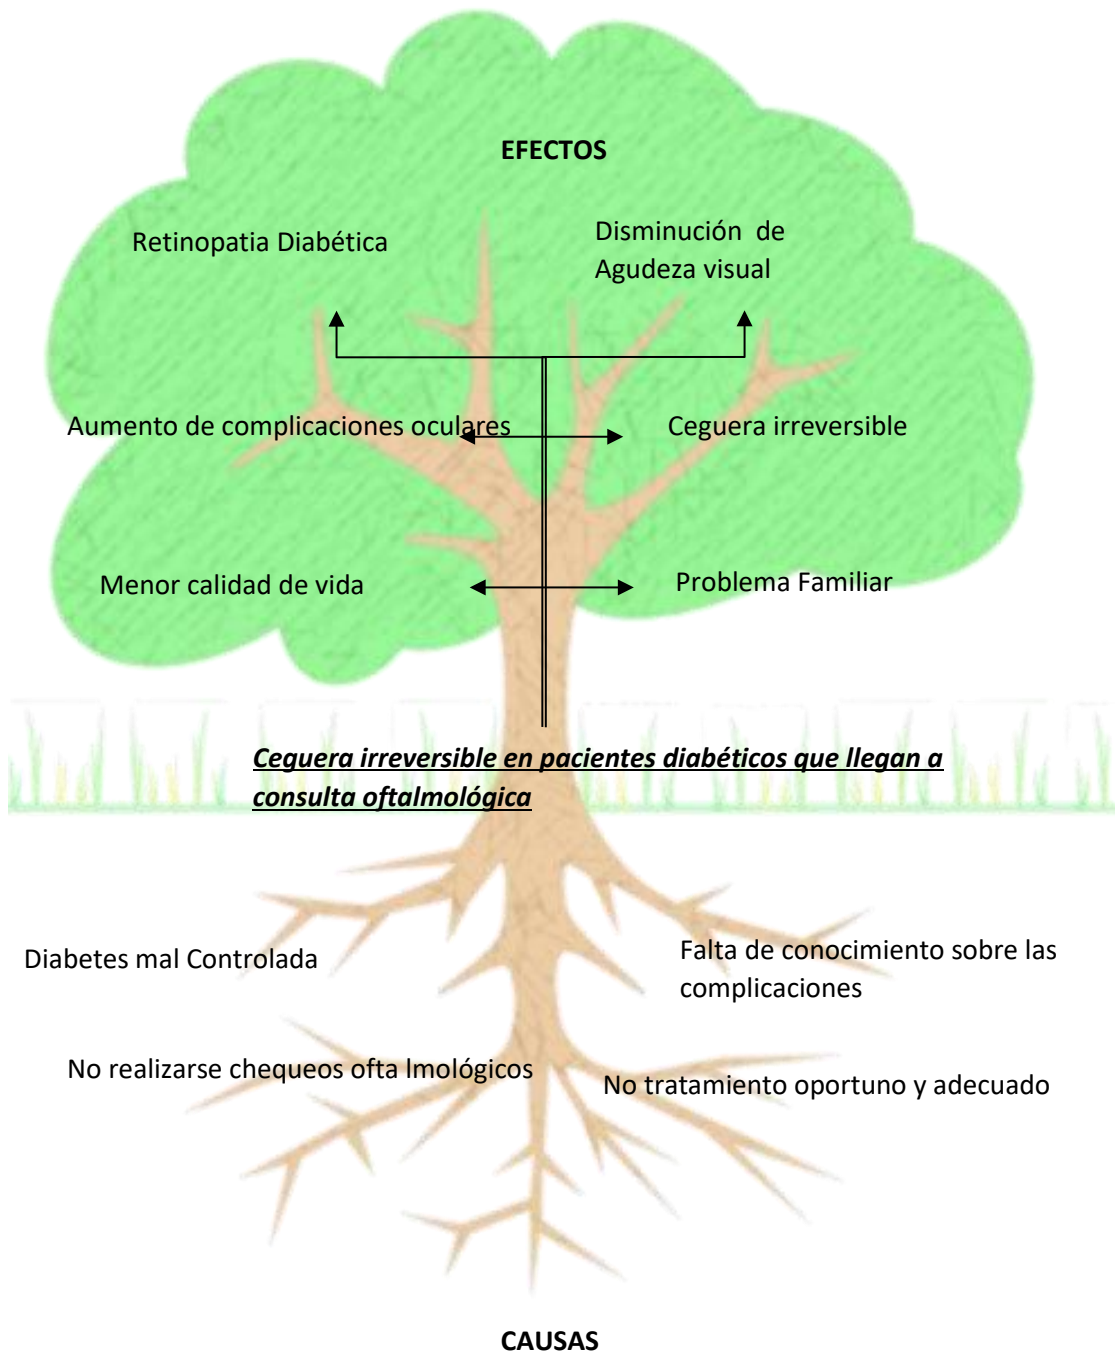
EFECTOS

Retinopatia Diabética

Disminución de Agudeza visual

Aumento de complicaciones oculares

Ceguera irreversible

Menor calidad de vida

Problema Familiar

Ceguera irreversible en pacientes diabéticos que llegan a consulta oftalmológica

Diabetes mal Controlada

Falta de conocimiento sobre las complicaciones

No realizarse chequeos ofta lmológicos

No tratamiento oportuno y adecuado

CAUSAS